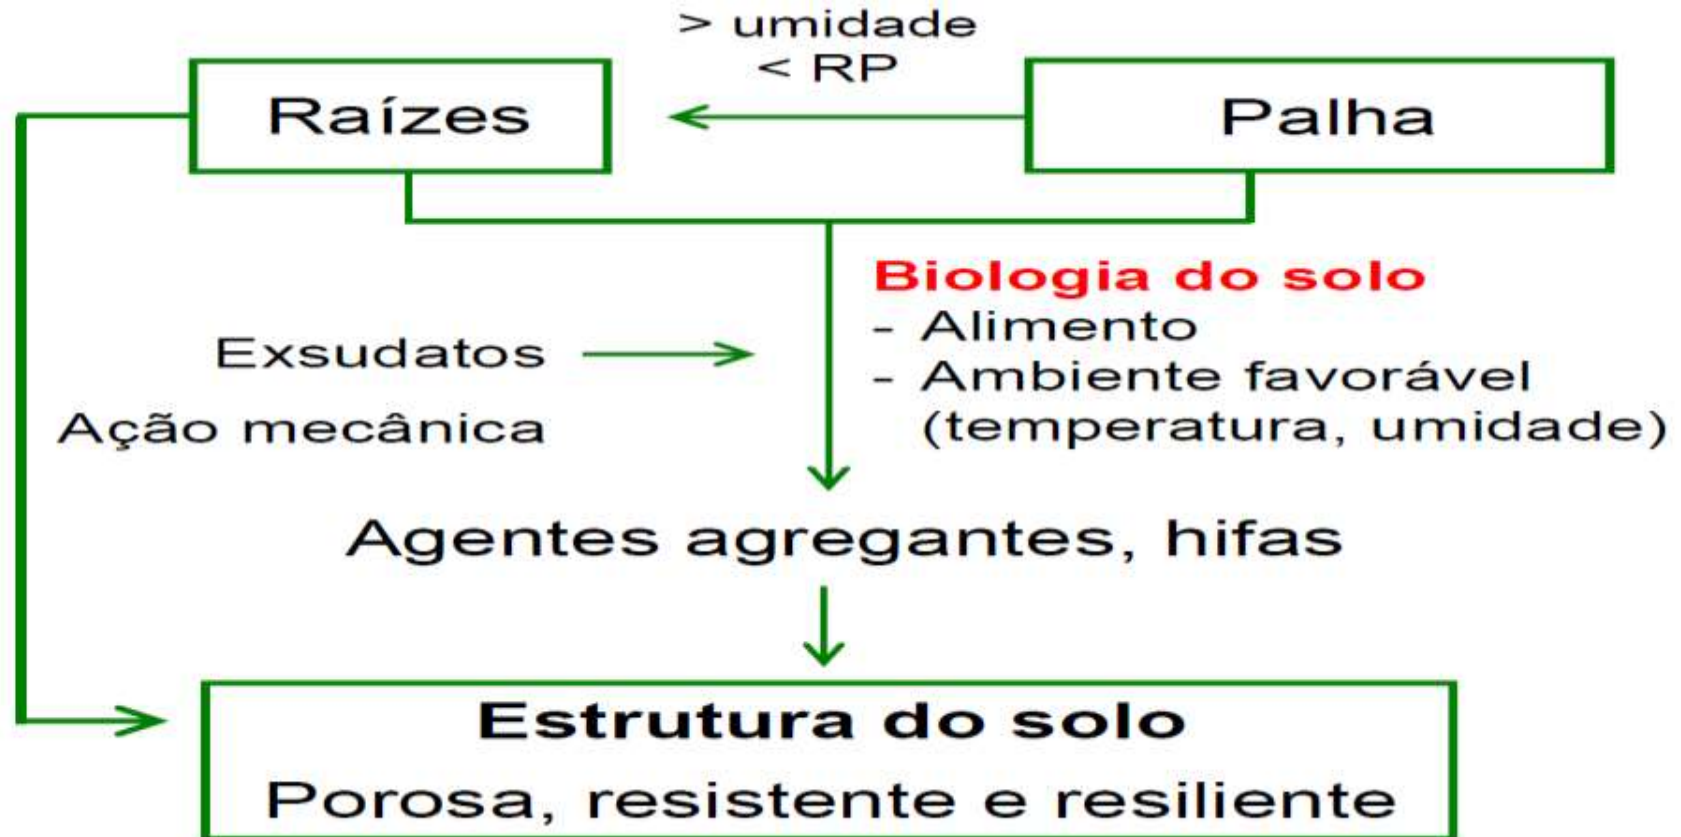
> umidade
< RP

Raízes

Palha

Biologia do solo
- Alimento
- Ambiente favorável (temperatura, umidade)

Exsudatos

Ação mecânica

Agentes agregantes, hifas

Estrutura do solo
Porosa, resistente e resiliente